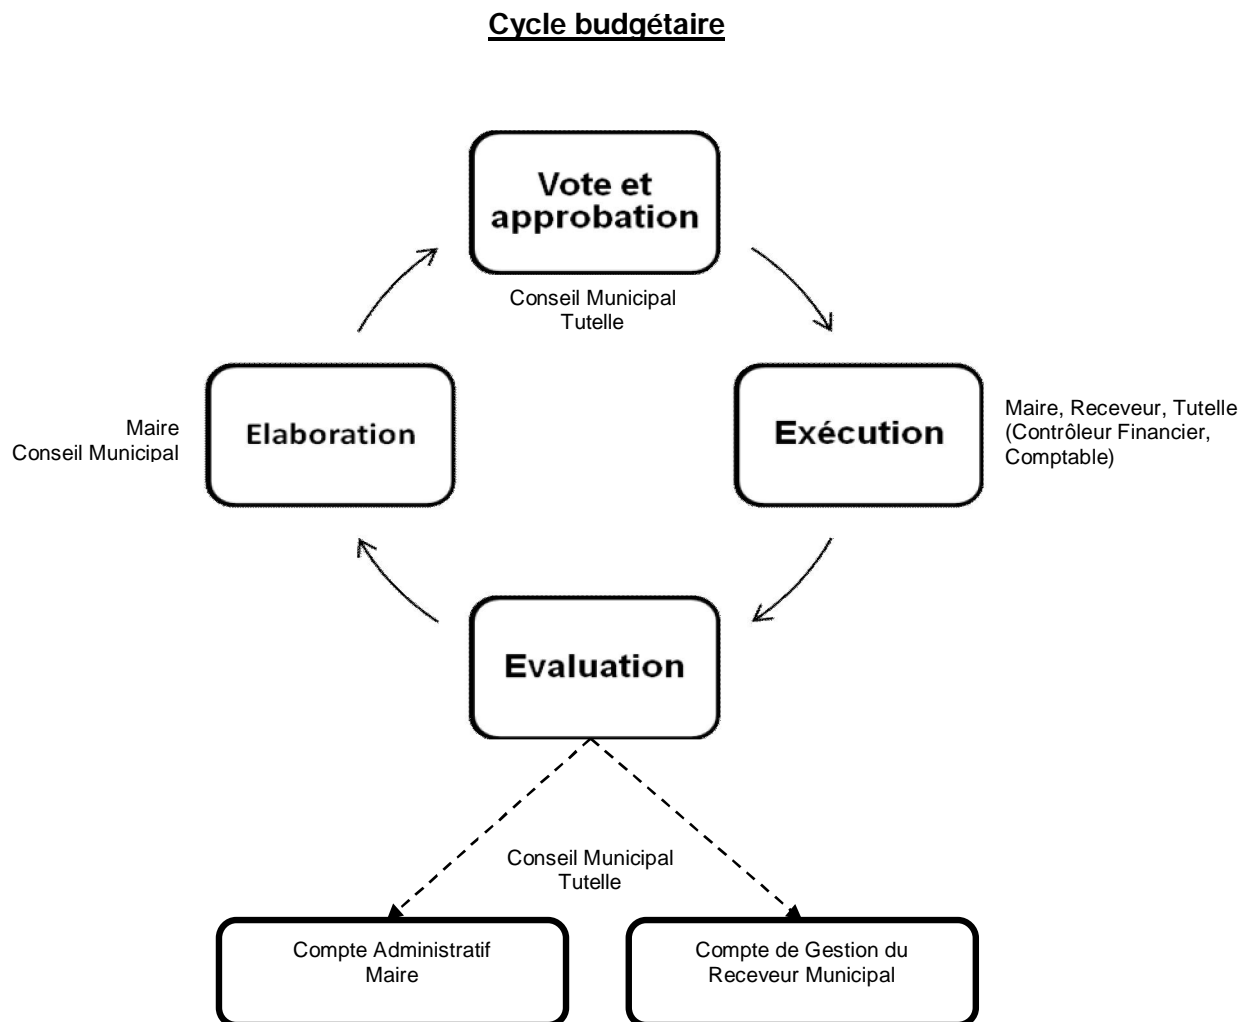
Cycle budgétaire

Vote et approbation

Conseil Municipal
Tutelle

Maire
Conseil Municipal

Elaboration

Exécution

Maire, Receveur, Tutelle (Contrôleur Financier, Comptable)

Evaluation

Conseil Municipal
Tutelle

Compte Administratif
Maire

Compte de Gestion du Receveur Municipal